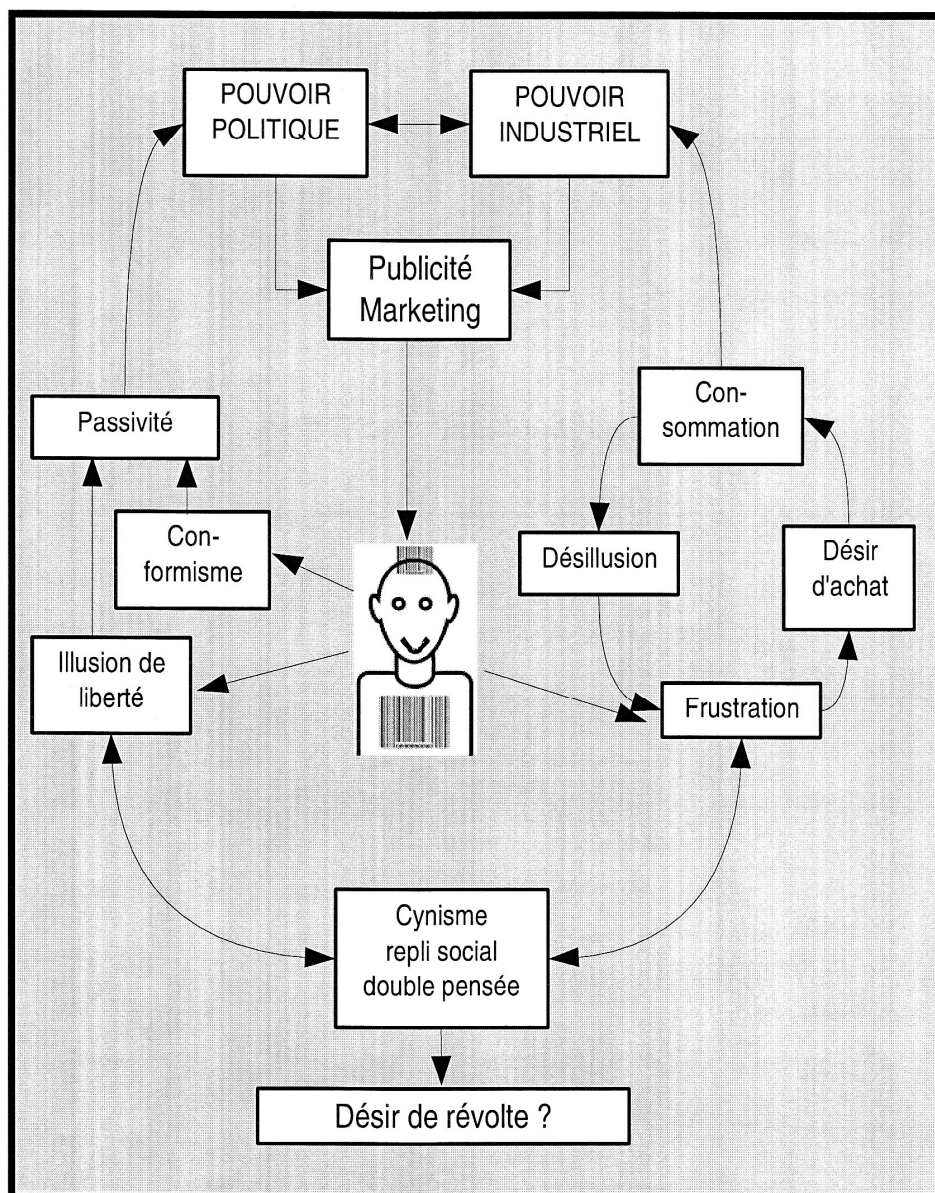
POUVOIR POLITIQUE

POUVOIR INDUSTRIEL

Publicité Marketing

Passivité

Consommation

Conformisme

Désillusion

Désir d'achat

Illusion de liberté

Frustration

Cynisme
repli social
double pensée

Désir de révolte ?